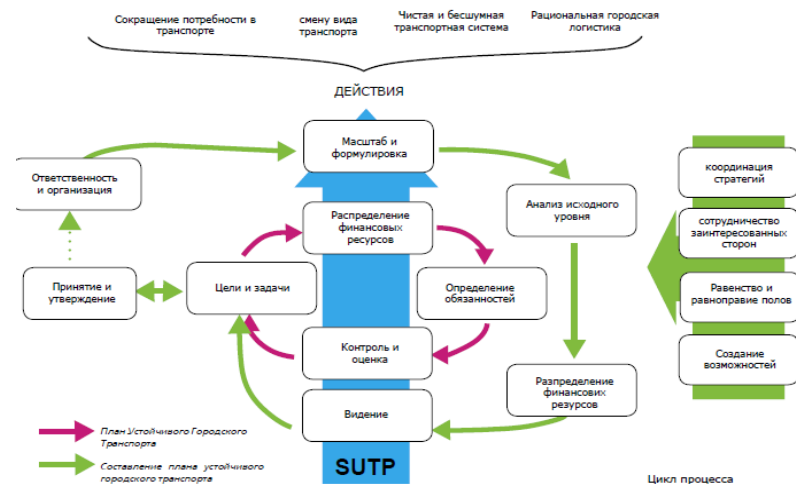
Сокращение потребности в транспорте

смену вида транспорта

Чистая и бесшумная транспортная система

Рациональная городская логистика

ДЕЙСТВИЯ

Масштаб и формулировка

Ответственность и организация

Анализ исходного уровня

координация стратегий

сотрудничество заинтересованных сторон

Равенство и равноправие полов

Создание возможностей

Распределение финансовых ресурсов

Принятие и утверждение

Цели и задачи

Определение обязанностей

Контроль и оценка

Распределение финансовых ресурсов

Видение

План Устойчивого Городского Транспорта

Составление плана устойчивого городского транспорта

SUTP

Цикл процесса